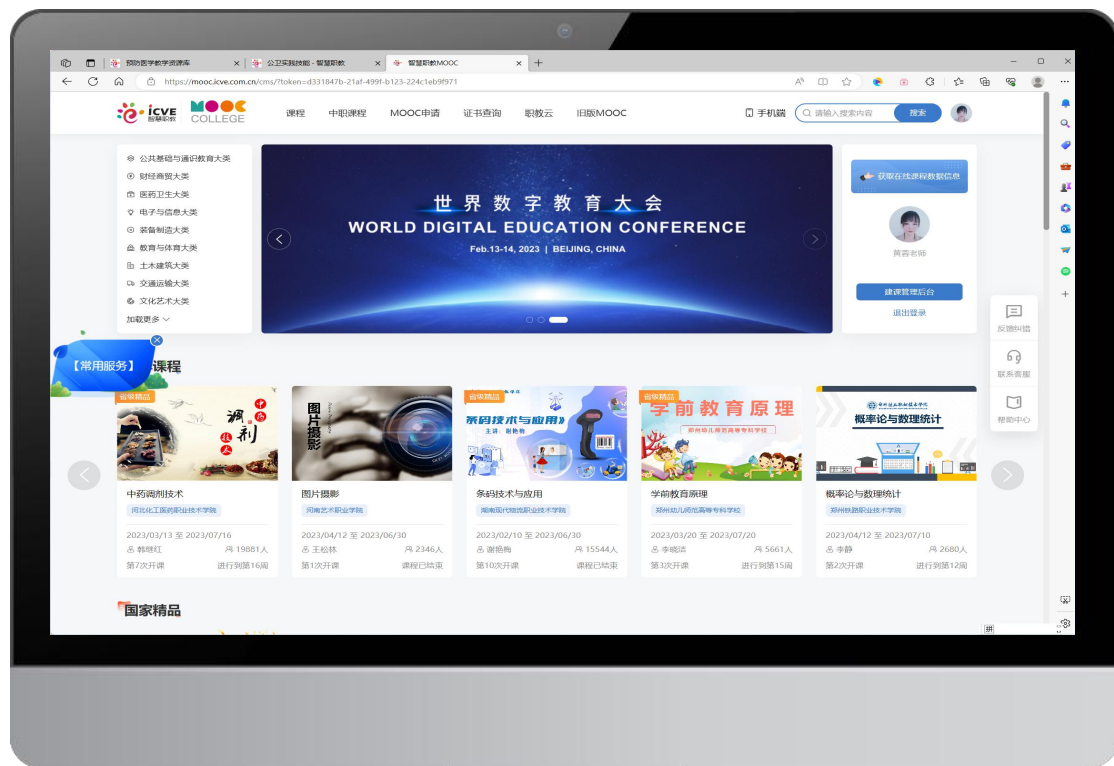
预防医学资源库 × 公卫实践技能 - 智慧职教 × 智慧职教MOOC × +

https://mooc.icve.com.cn/cms/?token=d331847b-21af-499f-b123-224c1eb9f971

icve 智慧职教 MOOC COLLEGE

课程 中职课程 MOOC申请 证书查询 职教云 旧版MOOC

手机端 请输入搜索内容 搜索

公共基础与通识教育大类
财经商贸大类
医药卫生大类
电子与信息大类
装备制造大类
教育与体育大类
土木建筑大类
交通运输大类
文化艺术大类
加载更多

世界数字教育大会
WORLD DIGITAL EDUCATION CONFERENCE
Feb.13-14, 2023 | BEIJING, CHINA

获取在线课程数据信息

黄蓉老师

建课管理后台

退出登录

反馈纠错

联系客服

帮助中心

【常用服务】 课程

省级精品

中药调剂技术
河北化工医药职业技术学院
2023/03/13 至 2023/07/16
韩继红 19881人
第7次开课 进行到第16周

图片摄影
图片摄影
河南艺术职业学院
2023/04/12 至 2023/06/30
王松林 2346人
第1次开课 课程已结束

省级精品
条码技术与应用
条码技术与应用
闽南现代物流职业技术学院
2023/02/10 至 2023/06/30
谢艳梅 15544人
第10次开课 课程已结束

省级精品
学前教育原理
学前教育原理
郑州幼儿师范高等专科学校
2023/03/20 至 2023/07/20
李晓洁 5661人
第3次开课 进行到第15周

概率论与数理统计
概率论与数理统计
郑州铁路职业技术学院
2023/04/12 至 2023/07/10
李静 2680人
第2次开课 进行到第12周

国家精品